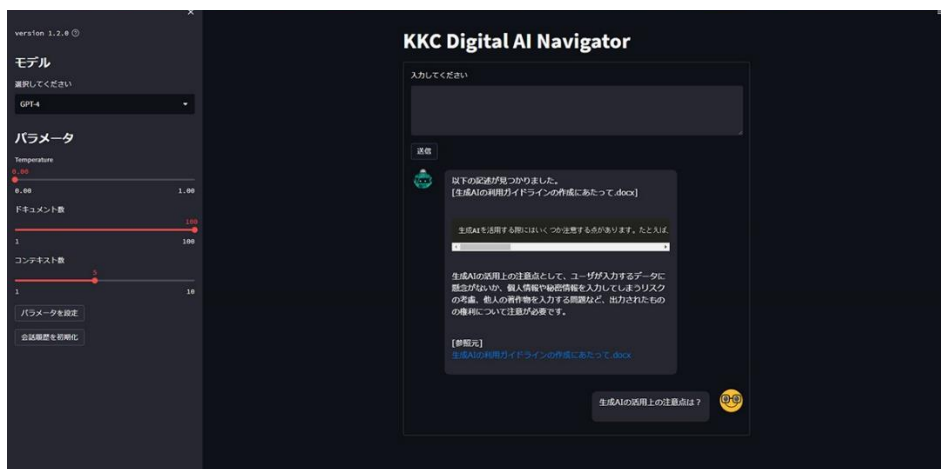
version 1.2.0 ⓘ

モデル

選択してください

GPT-4

パラメータ

Temperature

0.00

0.00

1.00

ドキュメント数

100

1

100

コンテキスト数

5

1

10

パラメータを設定

会話履歴を初期化

KKC Digital AI Navigator

入力してください

送信

以下の記述が見つかりました。
[生成AIの利用ガイドラインの作成にあたって.docx]

生成AIを活用する際にはいくつか注意する点があります。たとえば、

生成AIの活用上の注意点として、ユーザが入力するデータに懸念がないか、個人情報や秘密情報を入力してしまうリスクの考慮、他人の著作物を入力する問題など、出力されたものの権利について注意が必要です。

[参照元]
生成AIの利用ガイドラインの作成にあたって.docx

生成AIの活用上の注意点は？